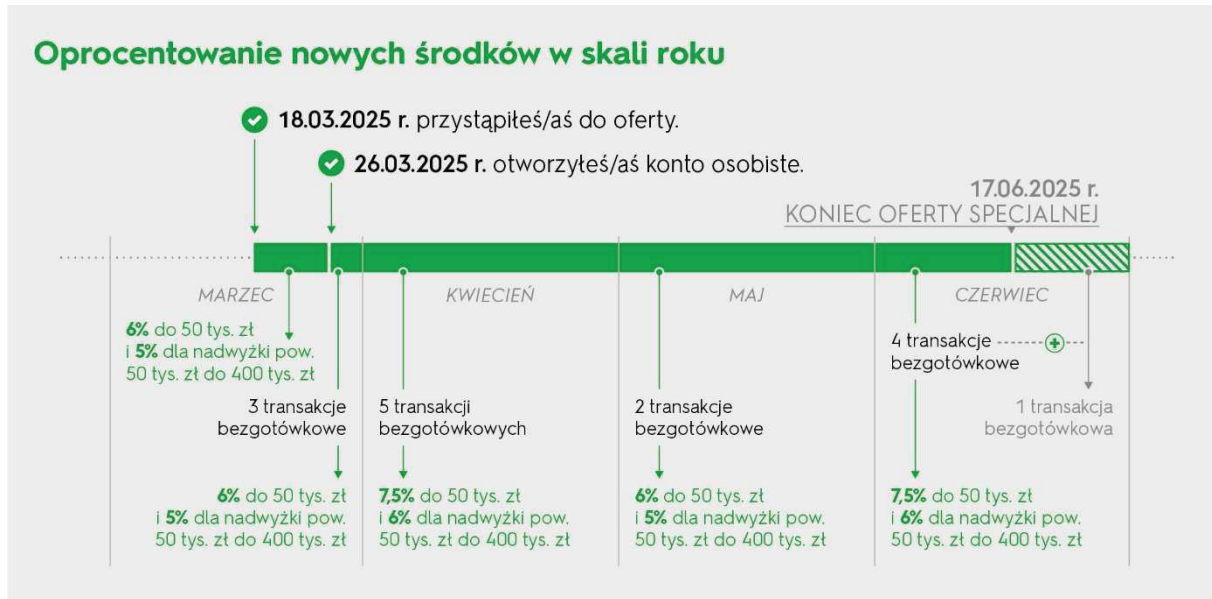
Oprocentowanie nowych środków w skali roku

18.03.2025 r. przystąpiłeś/aś do oferty.

26.03.2025 r. otworzyłeś/aś konto osobiste.

17.06.2025 r.
KONIEC OFERTY SPECJALNEJ

MARZEC

KWIECIEŃ

MAJ

CZERWIEC

6% do 50 tys. zł i 5% dla nadwyżki pow. 50 tys. zł do 400 tys. zł

3 transakcje bezgotówkowe

6% do 50 tys. zł i 5% dla nadwyżki pow. 50 tys. zł do 400 tys. zł

5 transakcji bezgotówkowych

7,5% do 50 tys. zł i 6% dla nadwyżki pow. 50 tys. zł do 400 tys. zł

2 transakcje bezgotówkowe

6% do 50 tys. zł i 5% dla nadwyżki pow. 50 tys. zł do 400 tys. zł

4 transakcje bezgotówkowe

1 transakcja bezgotówkowa

7,5% do 50 tys. zł i 6% dla nadwyżki pow. 50 tys. zł do 400 tys. zł